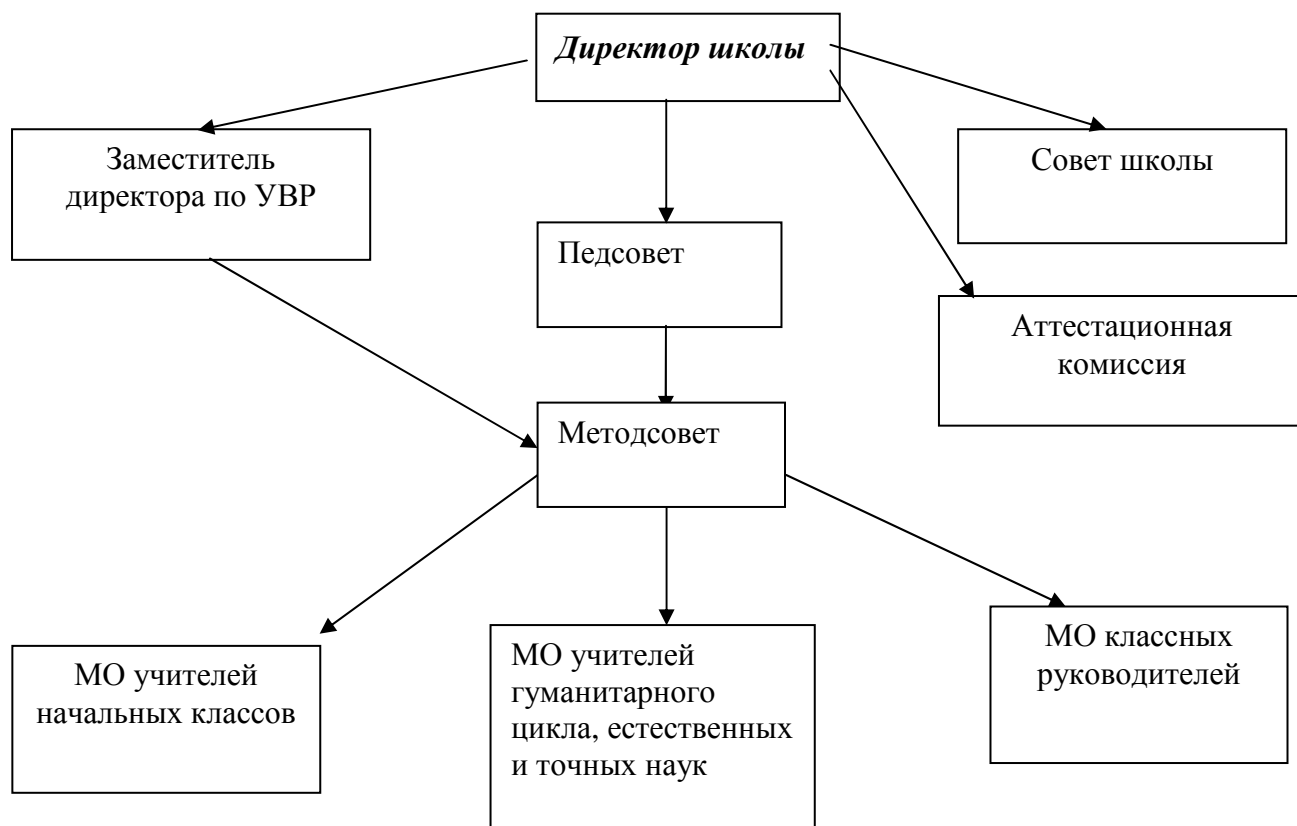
Директор школы

Заместитель директора по УВР

Педсовет

Совет школы

Аттестационная комиссия

Методсовет

МО учителей начальных классов

МО учителей гуманитарного цикла, естественных и точных наук

МО классных руководителей